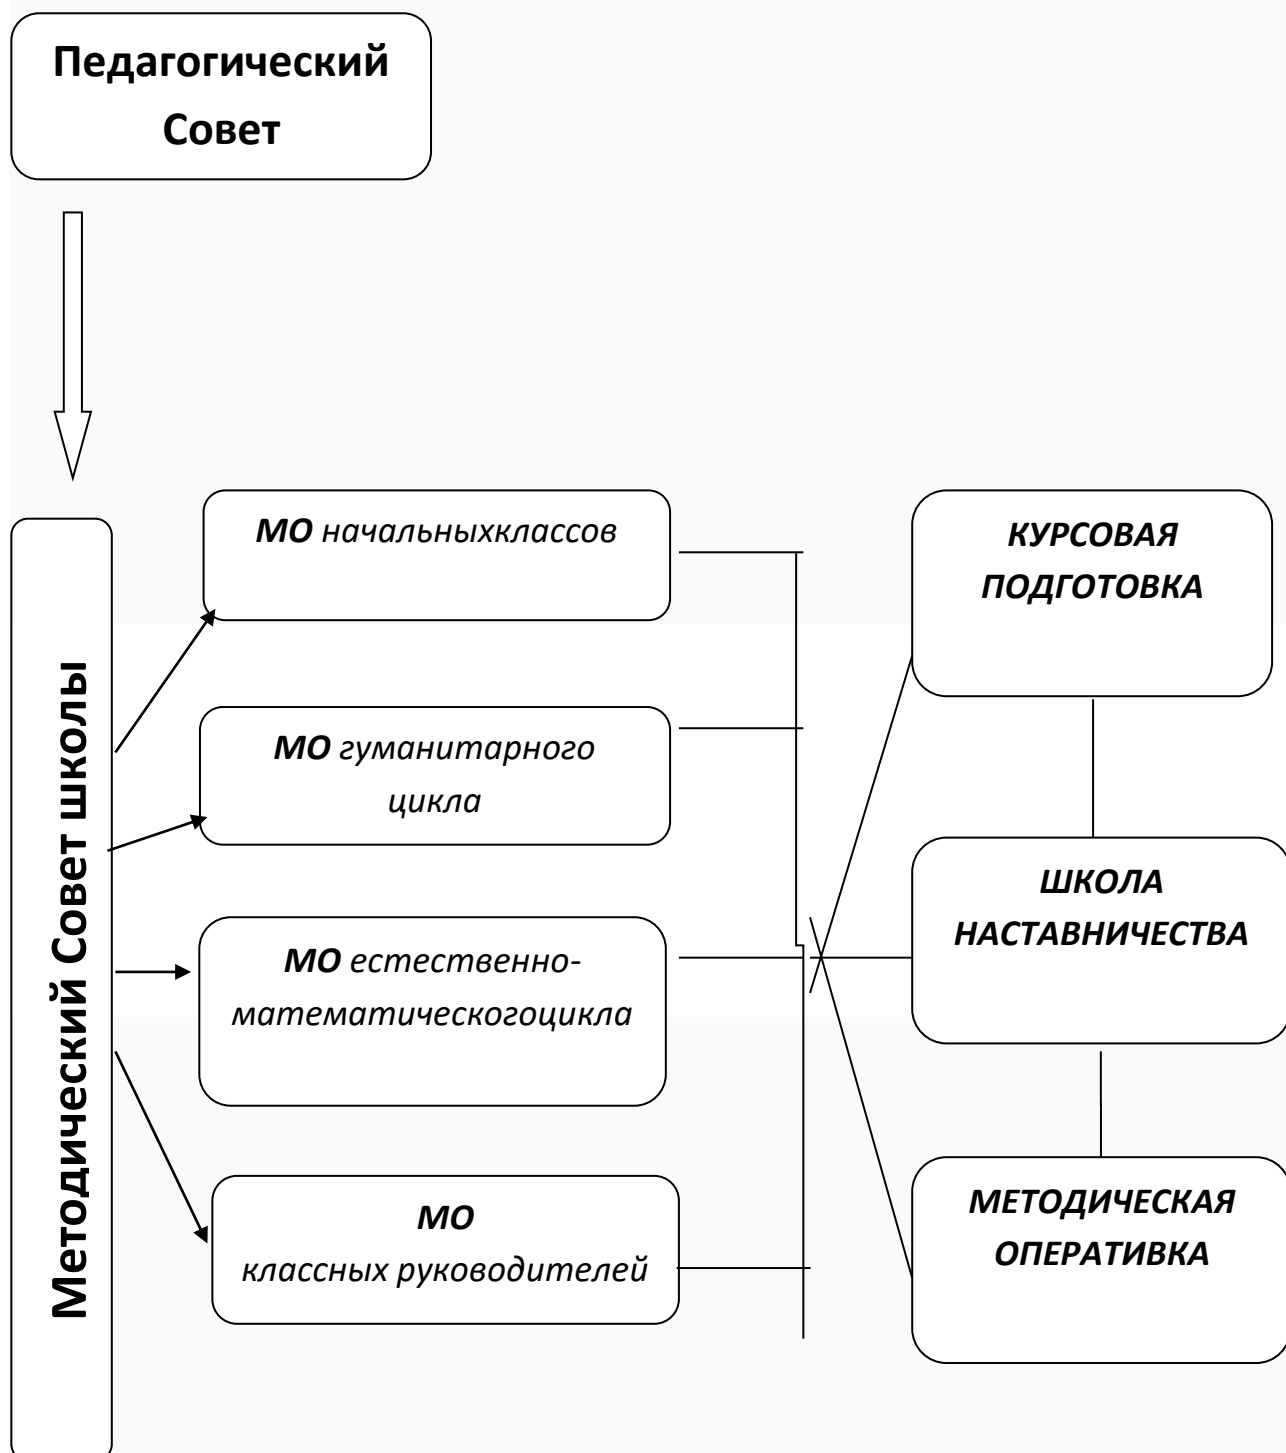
Педагогический Совет

Методический Совет школы

МО начальныхклассов

МО гуманитарного цикла

МО естественно-математическогоцикла

МО классных руководителей

КУРСОВАЯ ПОДГОТОВКА

ШКОЛА НАСТАВНИЧЕСТВА

МЕТОДИЧЕСКАЯ ОПЕРАТИВКА